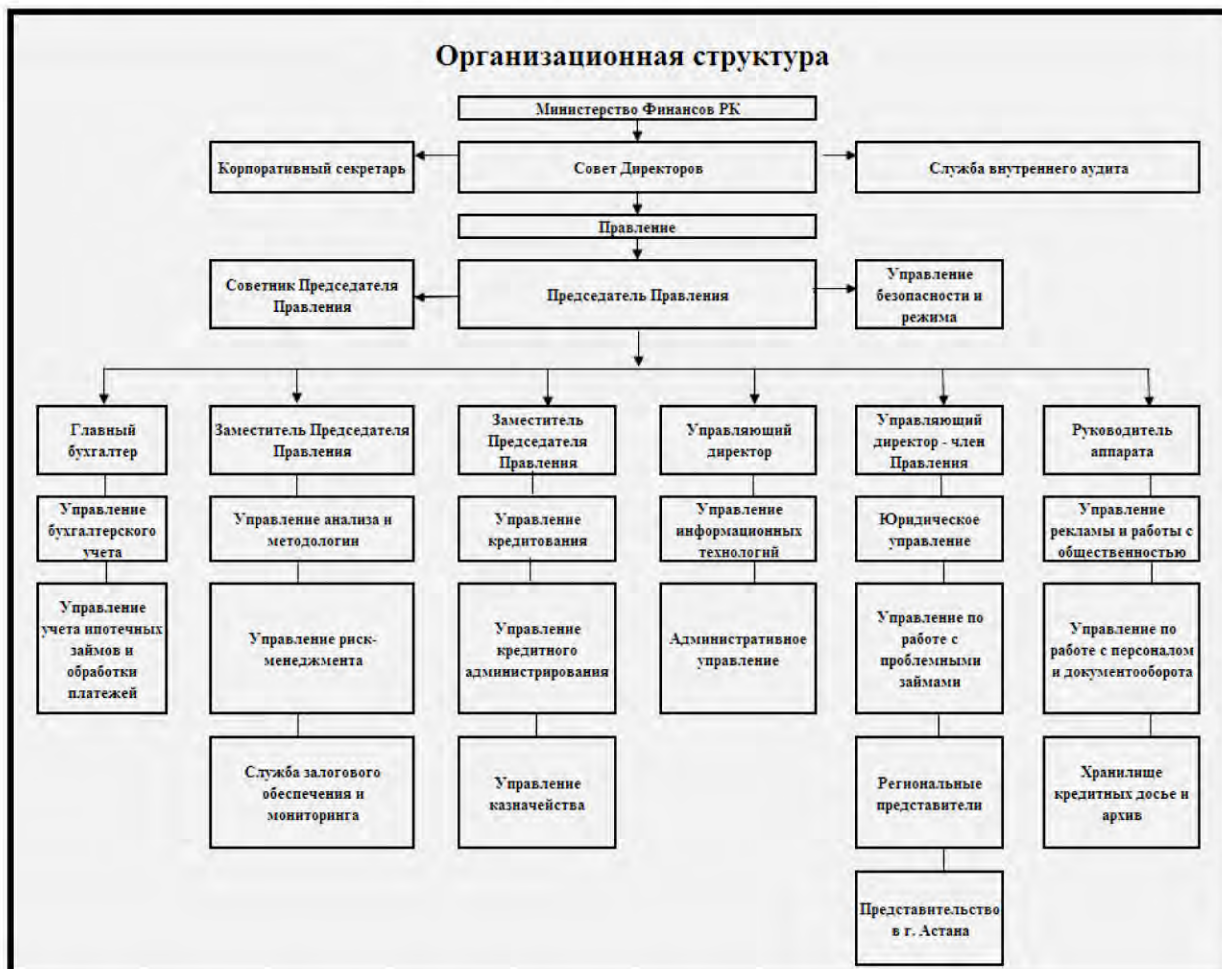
Организационная структура

Министерство Финансов РК

Корпоративный секретарь

Совет Директоров

Служба внутреннего аудита

Правление

Советник Председателя Правления

Председатель Правления

Управление безопасности и режима

Главный бухгалтер

Управление бухгалтерского учета

Управление учета ипотечных займов и обработки платежей

Заместитель Председателя Правления

Управление анализа и методологии

Управление риск-менеджмента

Служба залогового обеспечения и мониторинга

Заместитель Председателя Правления

Управление кредитования

Управление кредитного администрирования

Управление казначейства

Управляющий директор

Управление информационных технологий

Административное управление

Управляющий директор - член Правления

Юридическое управление

Управление по работе с проблемными займами

Региональные представители

Представительство в г. Астана

Руководитель аппарата

Управление рекламы и работы с общественностью

Управление по работе с персоналом и документооборота

Хранилище кредитных досье и архив